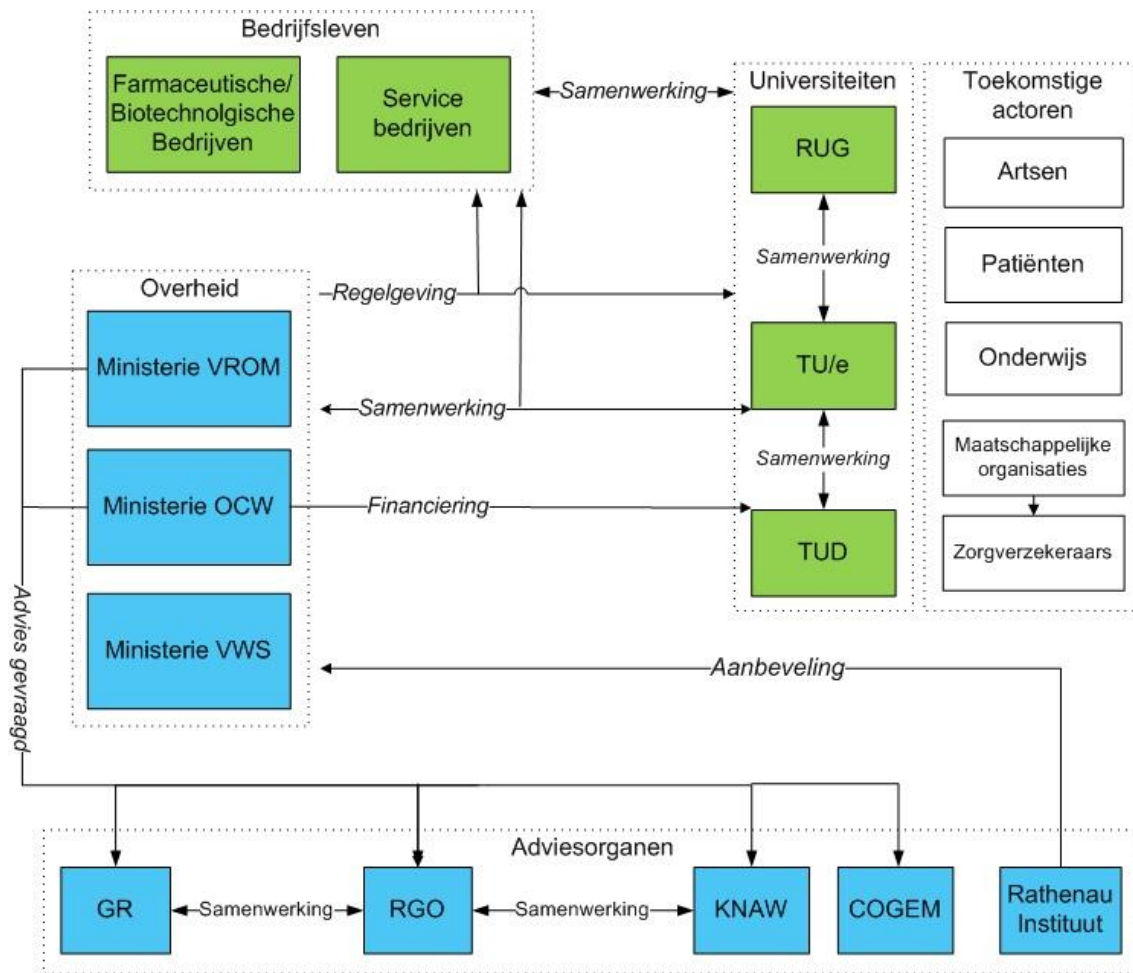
Bedrijfsleven

Farmaceutische/ Biotechnolgische Bedrijven

Service bedrijven

Samenwerking

Universiteiten

RUG

Samenwerking

TU/e

Samenwerking

TUD

Toekomstige actoren

Artsen

Patiënten

Onderwijs

Maatschappelijke organisaties

Zorgverzekeraars

Overheid

Regelgeving

Ministerie VROM

Samenwerking

Ministerie OCW

Financiering

Ministerie VWS

Aanbeveling

Advies gevraagd

Adviesorganen

GR

Samenwerking

RGO

Samenwerking

KNAW

COGEM

Rathenau Instituut